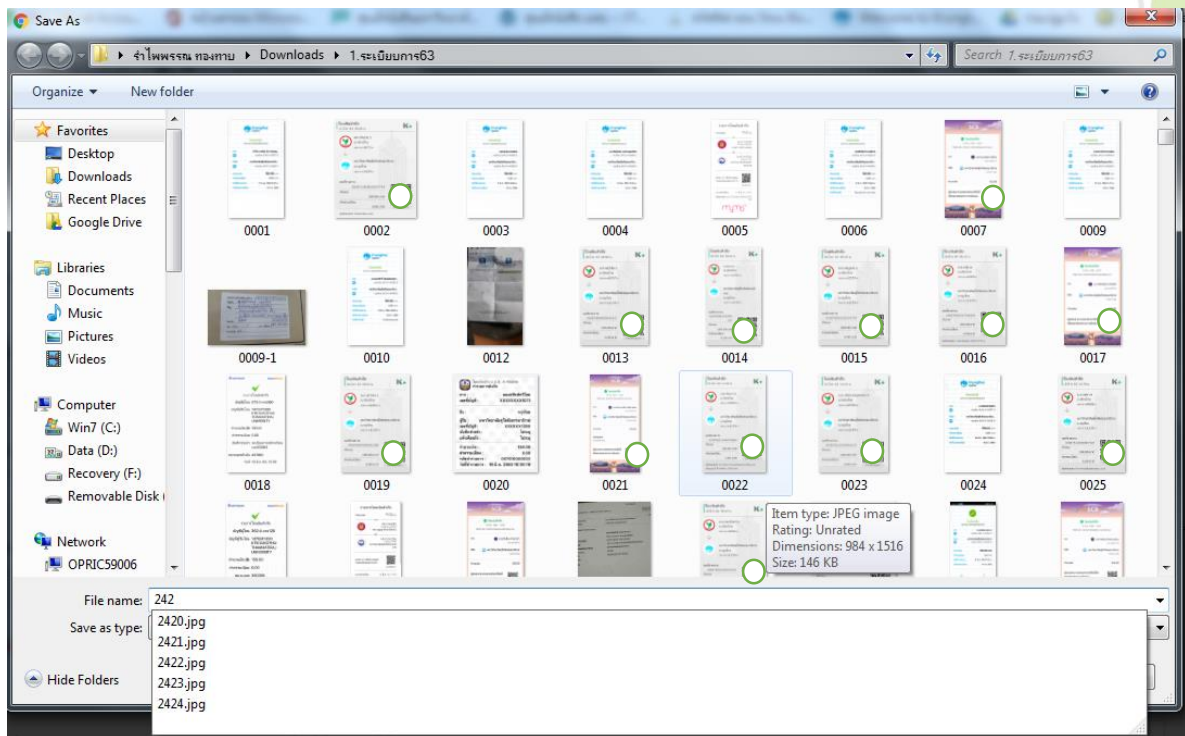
Save As

รำไพพรรณ ทองทาบ ▸ Downloads ▸ 1.ระเบียบการ63

Search 1.ระเบียบการ63

Organize ▾ New folder

Favorites
Desktop
Downloads
Recent Places
Google Drive

Libraries
Documents
Music
Pictures
Videos

Computer
Win7 (C:)
Data (D:)
Recovery (F:)
Removable Disk (

Network
OPRIC59006

0001 0002 0003 0004 0005 0006 0007 0009
0009-1 0010 0012 0013 0014 0015 0016 0017
0018 0019 0020 0021 0022 0023 0024 0025

Item type: JPEG image
Rating: Unrated
Dimensions: 984 x 1516
Size: 146 KB

File name: 242
Save as type:

2420.jpg
2421.jpg
2422.jpg
2423.jpg
2424.jpg

Hide Folders